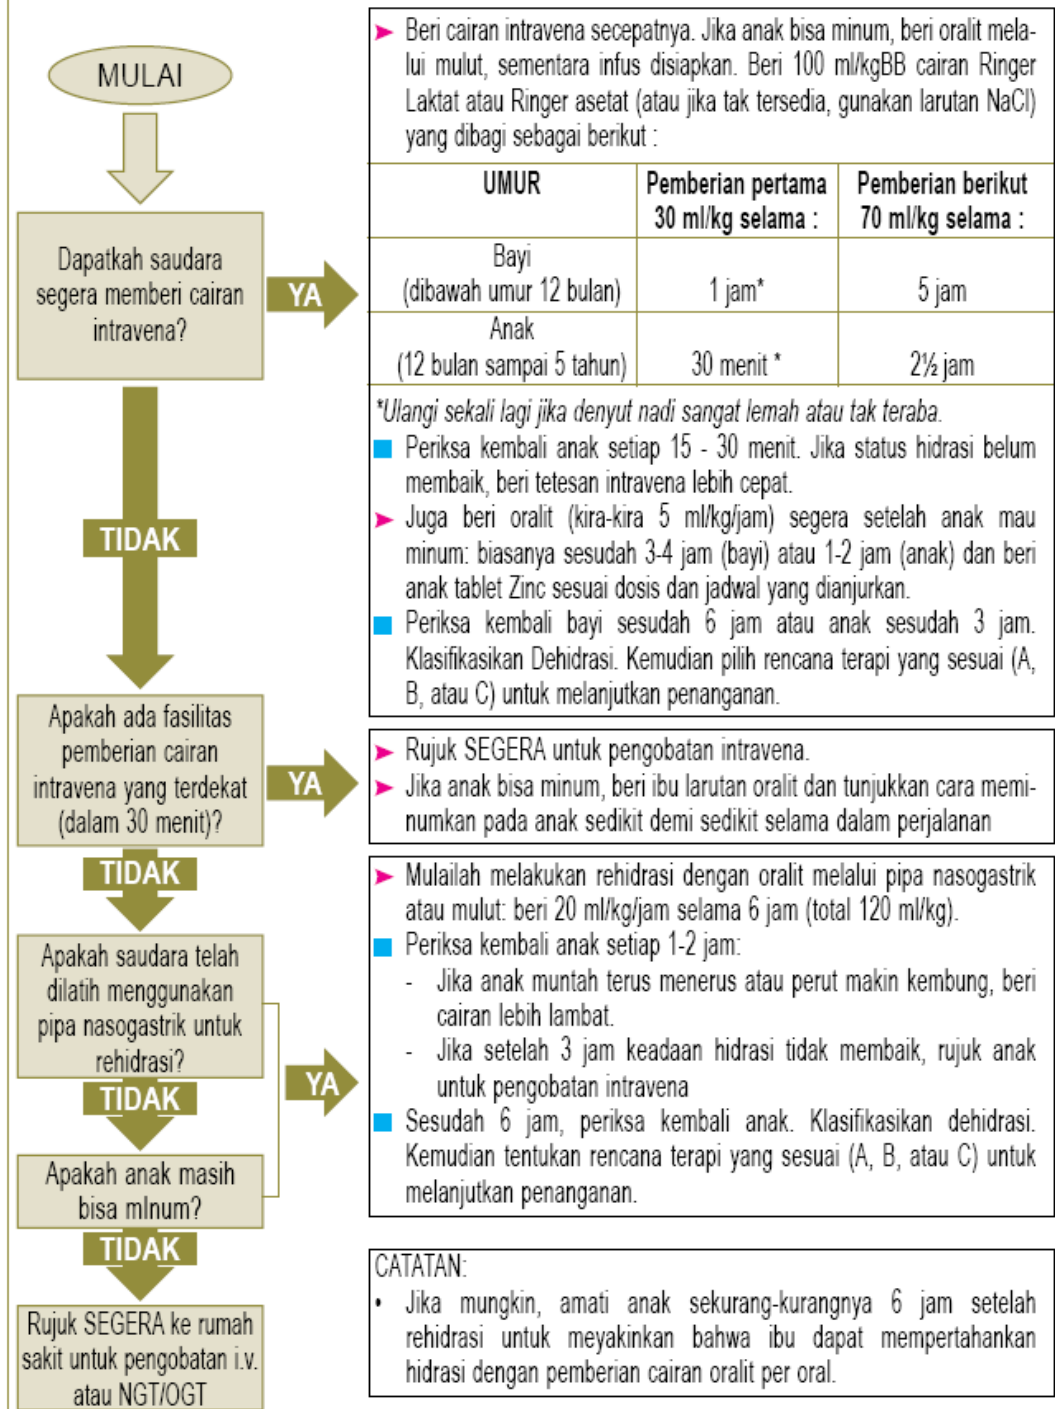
MULAI

Dapatkah saudara segera memberi cairan intravena?

YA

TIDAK

Apakah ada fasilitas pemberian cairan intravena yang terdekat (dalam 30 menit)?

YA

TIDAK

Apakah saudara telah dilatih menggunakan pipa nasogastrik untuk rehidrasi?

YA

TIDAK

Apakah anak masih bisa mInum?

TIDAK

Rujuk SEGERA ke rumah sakit untuk pengobatan i.v. atau NGT/OGT

Beri cairan intravena secepatnya. Jika anak bisa minum, beri oralit melalui mulut, sementara infus disiapkan. Beri 100 ml/kgBB cairan Ringer Laktat atau Ringer asetat (atau jika tak tersedia, gunakan larutan NaCl) yang dibagi sebagai berikut :

| UMUR | Pemberian pertama 30 ml/kg selama : | Pemberian berikut 70 ml/kg selama : |
|---|---|---|
| Bayi (dibawah umur 12 bulan) | 1 jam* | 5 jam |
| Anak (12 bulan sampai 5 tahun) | 30 menit * | 2½ jam |

*Ulangi sekali lagi jika denyut nadi sangat lemah atau tak teraba.
Periksa kembali anak setiap 15 - 30 menit. Jika status hidrasi belum membaik, beri tetesan intravena lebih cepat.
Juga beri oralit (kira-kira 5 ml/kg/jam) segera setelah anak mau minum: biasanya sesudah 3-4 jam (bayi) atau 1-2 jam (anak) dan beri anak tablet Zinc sesuai dosis dan jadwal yang dianjurkan.
Periksa kembali bayi sesudah 6 jam atau anak sesudah 3 jam. Klasifikasikan Dehidrasi. Kemudian pilih rencana terapi yang sesuai (A, B, atau C) untuk melanjutkan penanganan.

Rujuk SEGERA untuk pengobatan intravena.
Jika anak bisa minum, beri ibu larutan oralit dan tunjukkan cara meminumkan pada anak sedikit demi sedikit selama dalam perjalanan

Mulailah melakukan rehidrasi dengan oralit melalui pipa nasogastrik atau mulut: beri 20 ml/kg/jam selama 6 jam (total 120 ml/kg).
Periksa kembali anak setiap 1-2 jam:
- Jika anak muntah terus menerus atau perut makin kembung, beri cairan lebih lambat.
- Jika setelah 3 jam keadaan hidrasi tidak membaik, rujuk anak untuk pengobatan intravena
Sesudah 6 jam, periksa kembali anak. Klasifikasikan dehidrasi. Kemudian tentukan rencana terapi yang sesuai (A, B, atau C) untuk melanjutkan penanganan.

CATATAN:
• Jika mungkin, amati anak sekurang-kurangnya 6 jam setelah rehidrasi untuk meyakinkan bahwa ibu dapat mempertahankan hidrasi dengan pemberian cairan oralit per oral.